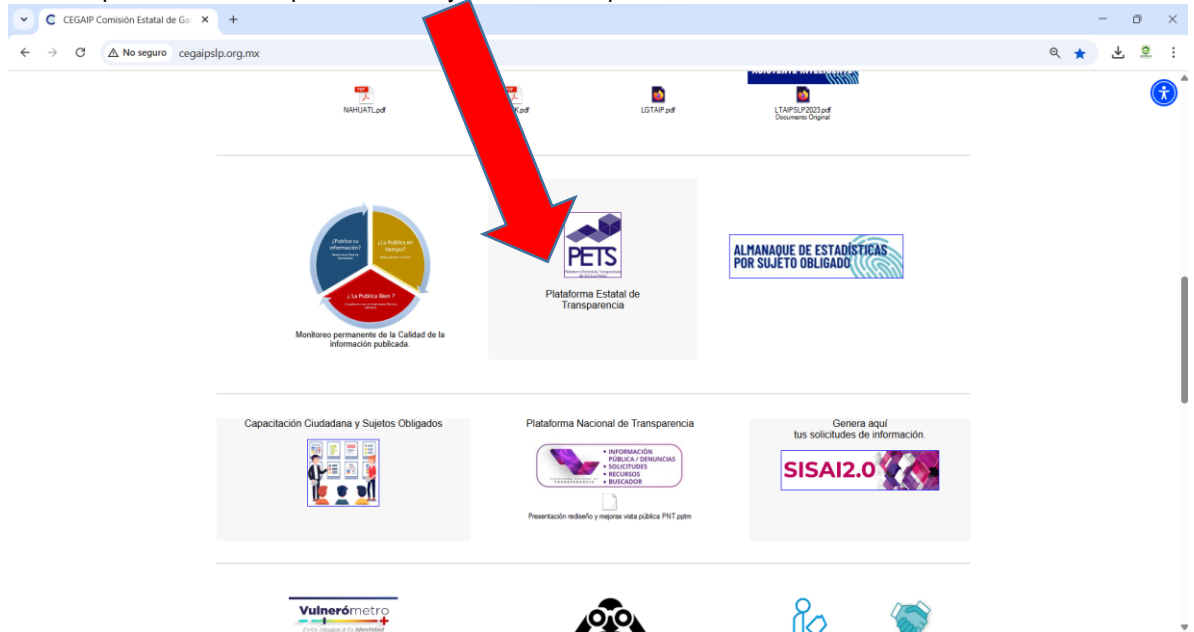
CEGAIP Comisión Estatal de Ga ×
No seguro cegaipslp.org.mx

NAHUATL.pdf
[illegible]K.pdf
LGTAIP.pdf
LTAIPSLP2023.pdf
Documento Original

¿Publica su información?
¿La Publica en tiempo?
¿La Publica Bien?
Monitoreo permanente de la Calidad de la información publicada.

PETS
Plataforma Estatal de Transparencia

ALMANAQUE DE ESTADÍSTICAS POR SUJETO OBLIGADO

Capacitación Ciudadana y Sujetos Obligados

Plataforma Nacional de Transparencia
• INFORMACIÓN PÚBLICA / DENUNCIAS
• SOLICITUDES
• RECURSOS
• BUSCADOR
Presentación rediseño y mejoras vista pública PNT.pptm

Genera aquí
tus solicitudes de información.
SISAI2.0

Vulnerómetro
Evita riesgos a tu identidad